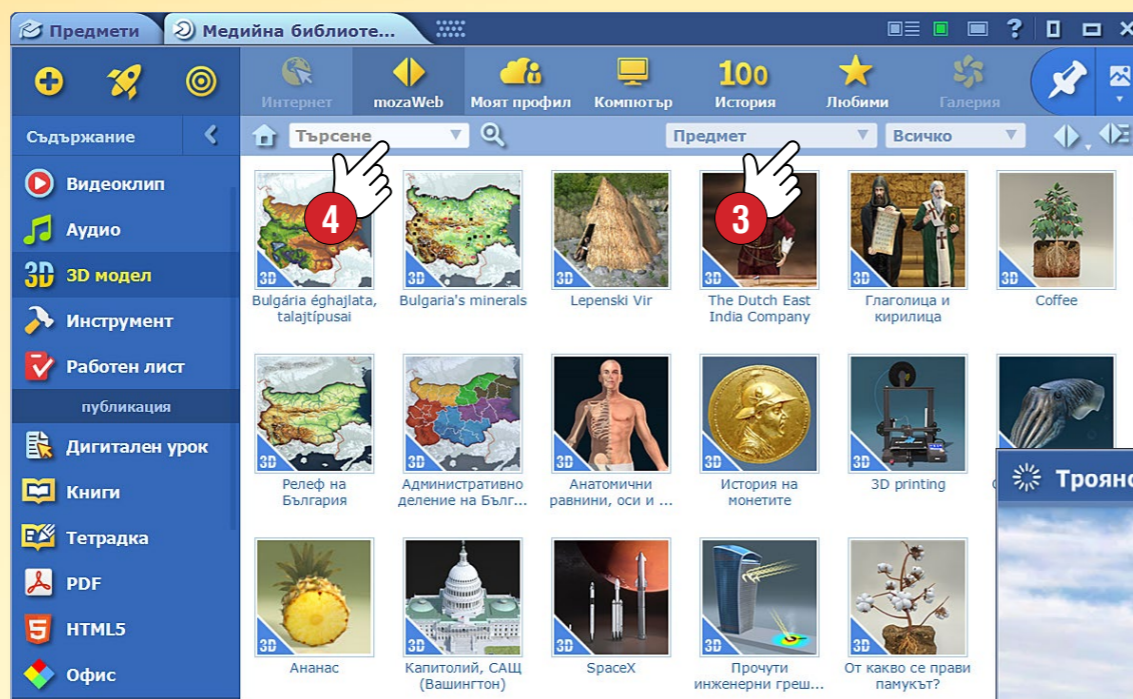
Предмети | Медийна библиоте...

Интернет | mozaWeb | Моят профил | Компютър | История | Любими | Галерия

Съдържание

Търсене | Предмет | Всичко

Видеоклип
Аудио
3D модел
Инструмент
Работен лист
публикация
Дигитален урок
Книги
Тетрадка
PDF
HTML5
Офис

4

3

Bulgária éghajlata, talajtípusai
Bulgaria's minerals
Lepenski Vir
The Dutch East India Company
Глаголица и кирилица
Coffee

Релеф на България
Административно деление на Бълг...
Анатомични равнини, оси и ...
История на монетите
3D printing

Ананас
Капитолий, САЩ (Вашингтон)
SpaceX
Прочути инженерни греш...
От какво се прави памукът?

Трояно